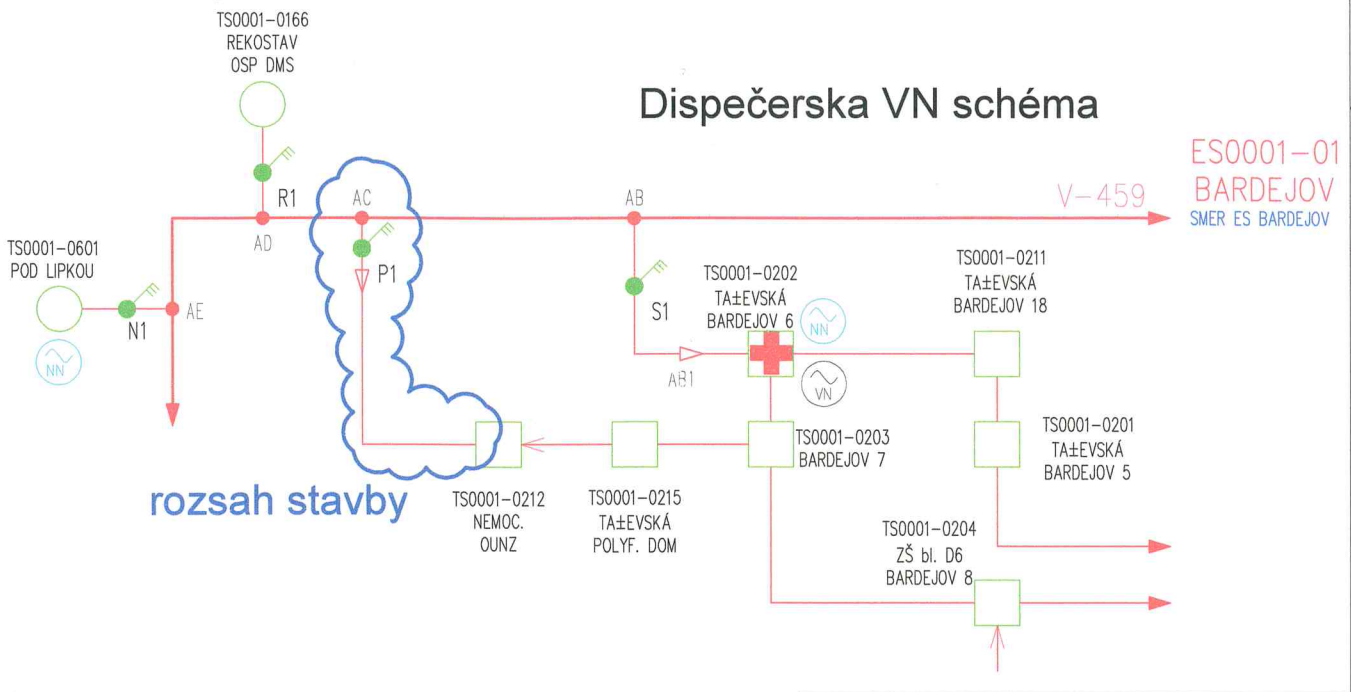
TS0001–0166
REKOSTAV
OSP DMS

Dispečerska VN schéma

ES0001–01
BARDEJOV
SMER ES BARDEJOV

V–459

R1
AC
AB
AD

TS0001–0601
POD LIPKOU

NN

N1
AE

P1

S1

TS0001–0202
TA±EVSKÁ
BARDEJOV 6

NN

TS0001–0211
TA±EVSKÁ
BARDEJOV 18

AB1

VN

TS0001–0203
BARDEJOV 7

TS0001–0201
TA±EVSKÁ
BARDEJOV 5

rozsah stavby

TS0001–0212
NEMOC.
OUNZ

TS0001–0215
TA±EVSKÁ
POLYF. DOM

TS0001–0204
ZŠ bl. D6
BARDEJOV 8